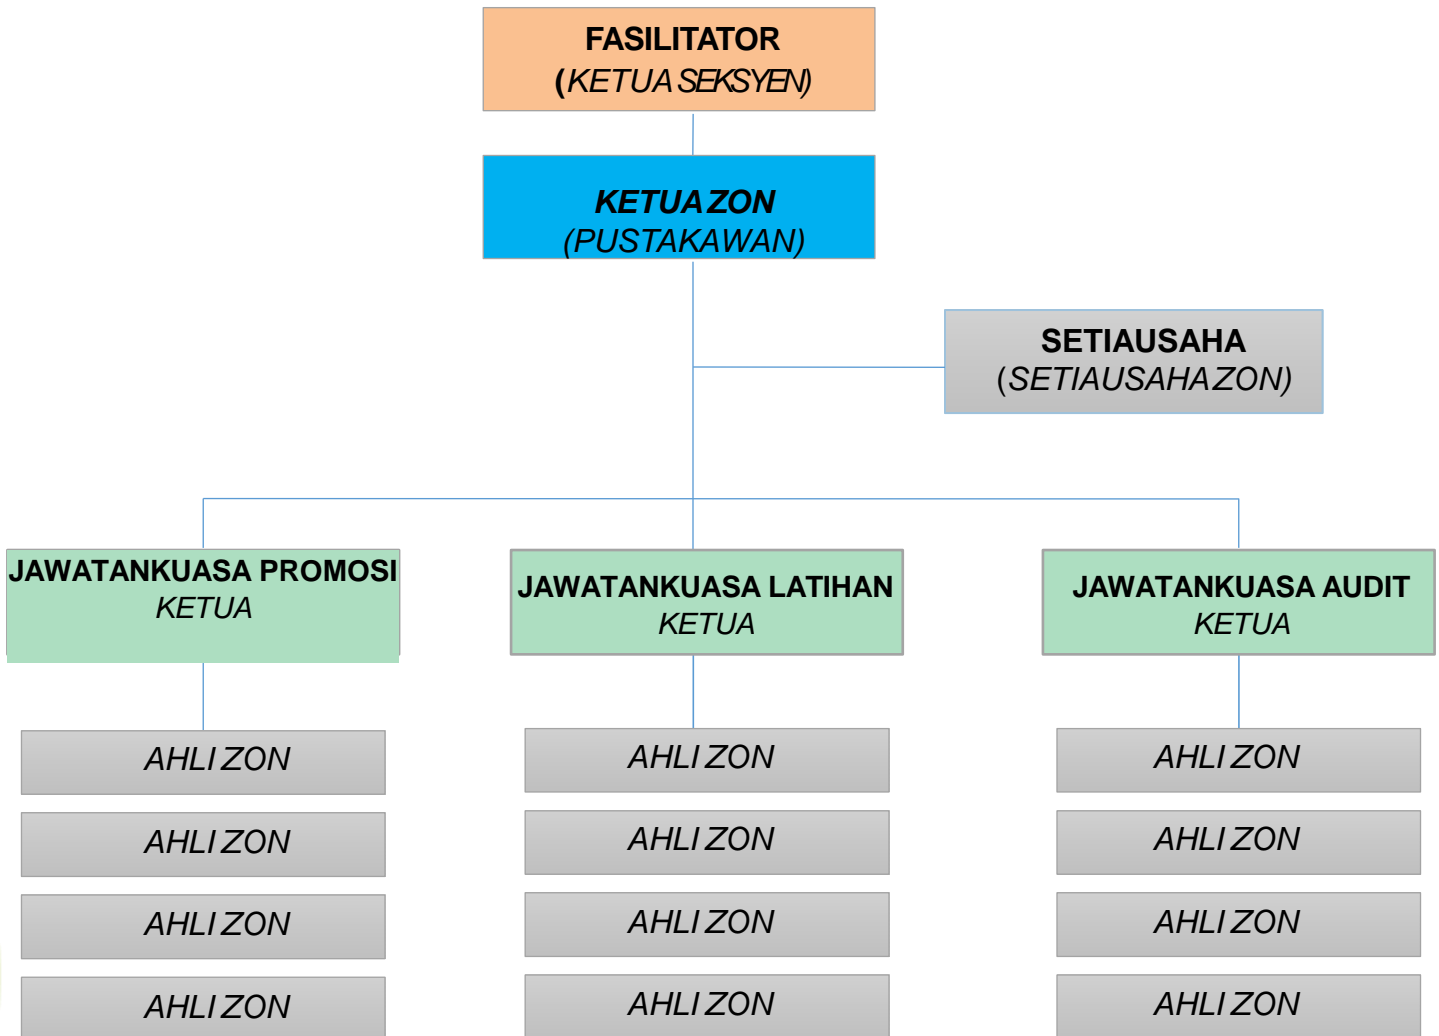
FASILITATOR
(KETUA SEKSYEN)

KETUA ZON
(PUSTAKAWAN)

SETIAUSAHA
(SETIAUSAHA ZON)

JAWATANKUASA PROMOSI
KETUA

JAWATANKUASA LATIHAN
KETUA

JAWATANKUASA AUDIT
KETUA

AHLI ZON

AHLI ZON

AHLI ZON

AHLI ZON

AHLI ZON

AHLI ZON

AHLI ZON

AHLI ZON

AHLI ZON

AHLI ZON

AHLI ZON

AHLI ZON